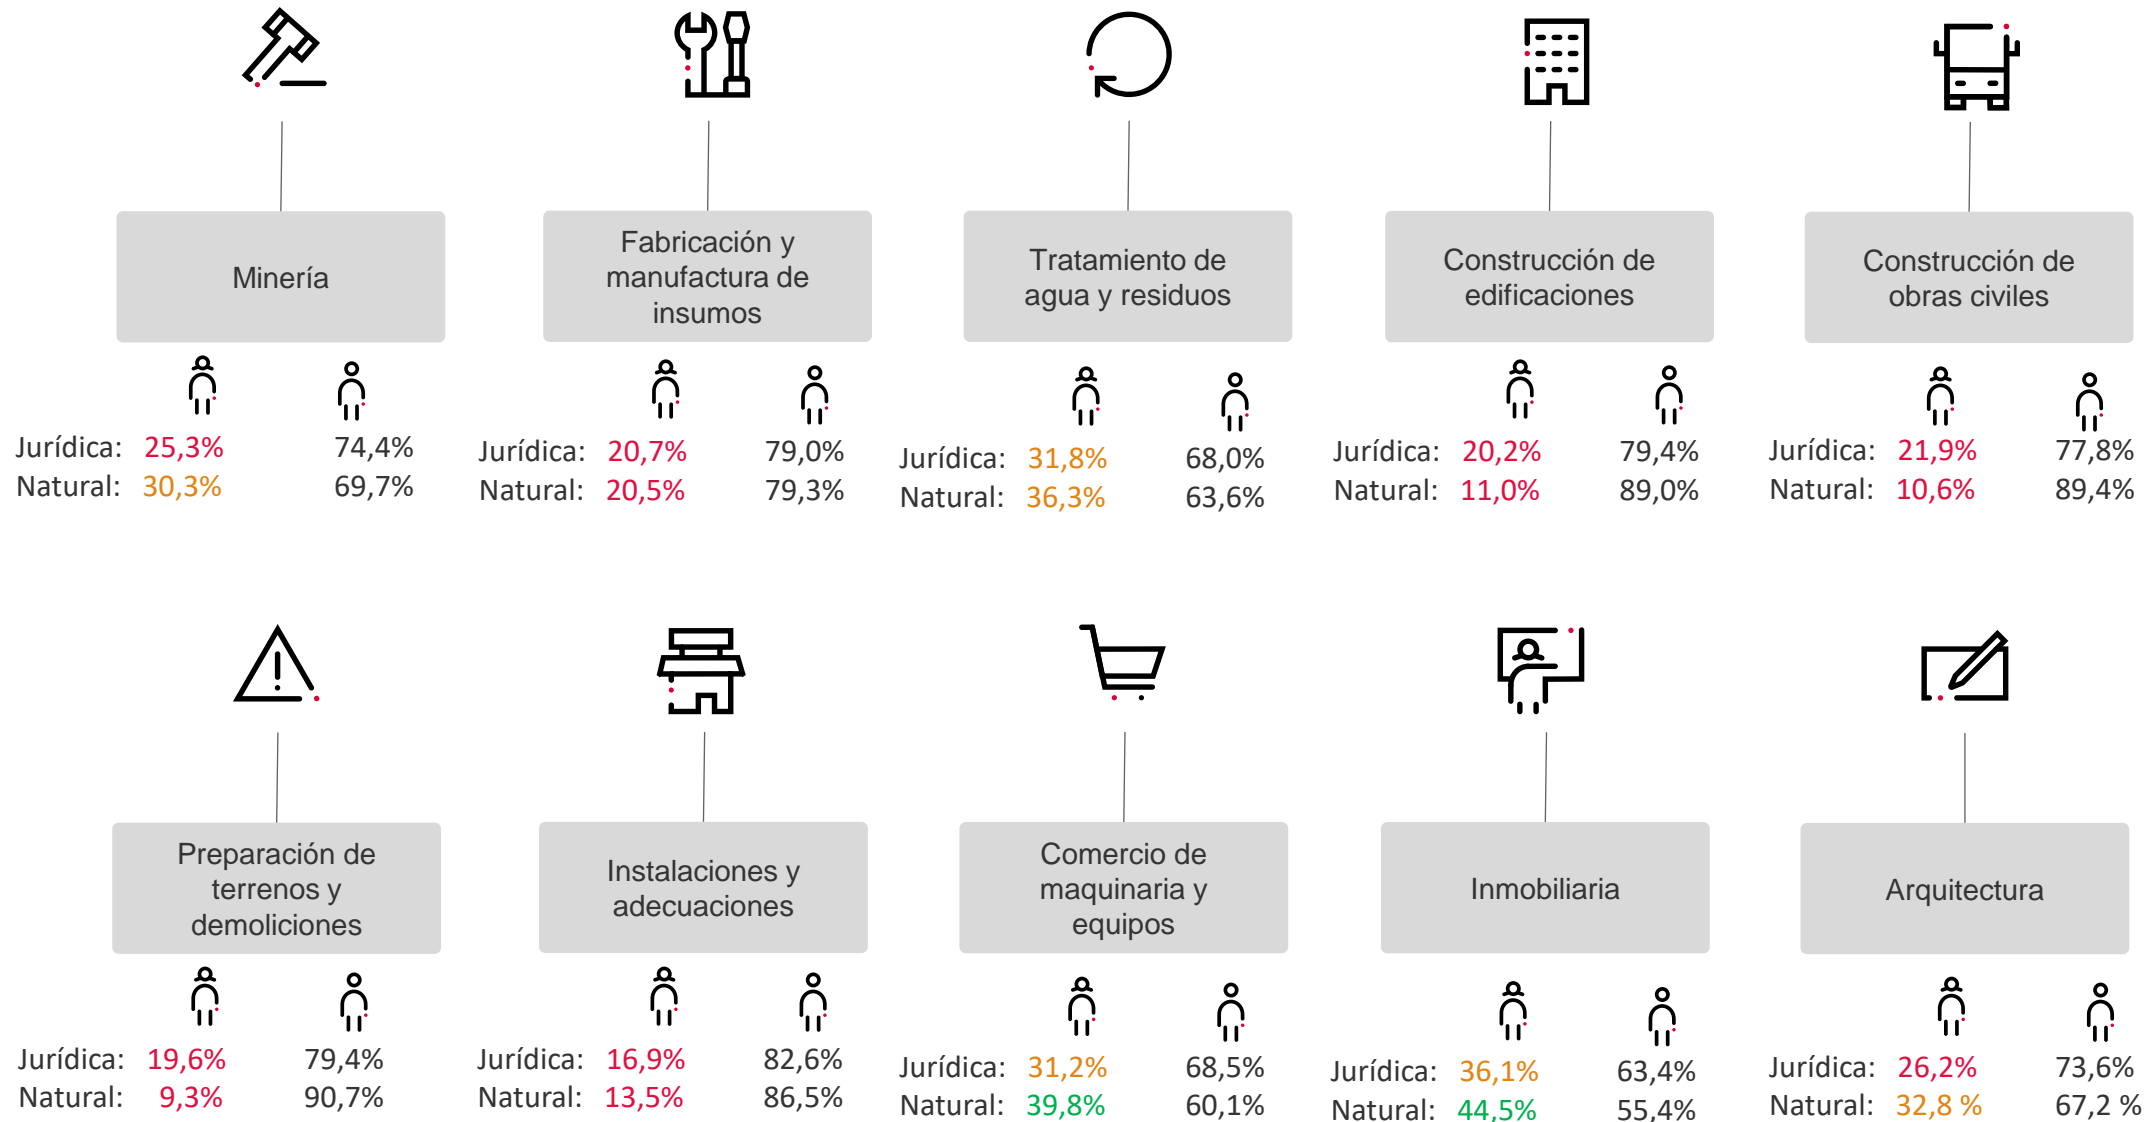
Minería

Jurídica: 25,3% 74,4%
Natural: 30,3% 69,7%

Fabricación y manufactura de insumos

Jurídica: 20,7% 79,0%
Natural: 20,5% 79,3%

Tratamiento de agua y residuos

Jurídica: 31,8% 68,0%
Natural: 36,3% 63,6%

Construcción de edificaciones

Jurídica: 20,2% 79,4%
Natural: 11,0% 89,0%

Construcción de obras civiles

Jurídica: 21,9% 77,8%
Natural: 10,6% 89,4%

Preparación de terrenos y demoliciones

Jurídica: 19,6% 79,4%
Natural: 9,3% 90,7%

Instalaciones y adecuaciones

Jurídica: 16,9% 82,6%
Natural: 13,5% 86,5%

Comercio de maquinaria y equipos

Jurídica: 31,2% 68,5%
Natural: 39,8% 60,1%

Inmobiliaria

Jurídica: 36,1% 63,4%
Natural: 44,5% 55,4%

Arquitectura

Jurídica: 26,2% 73,6%
Natural: 32,8 % 67,2 %